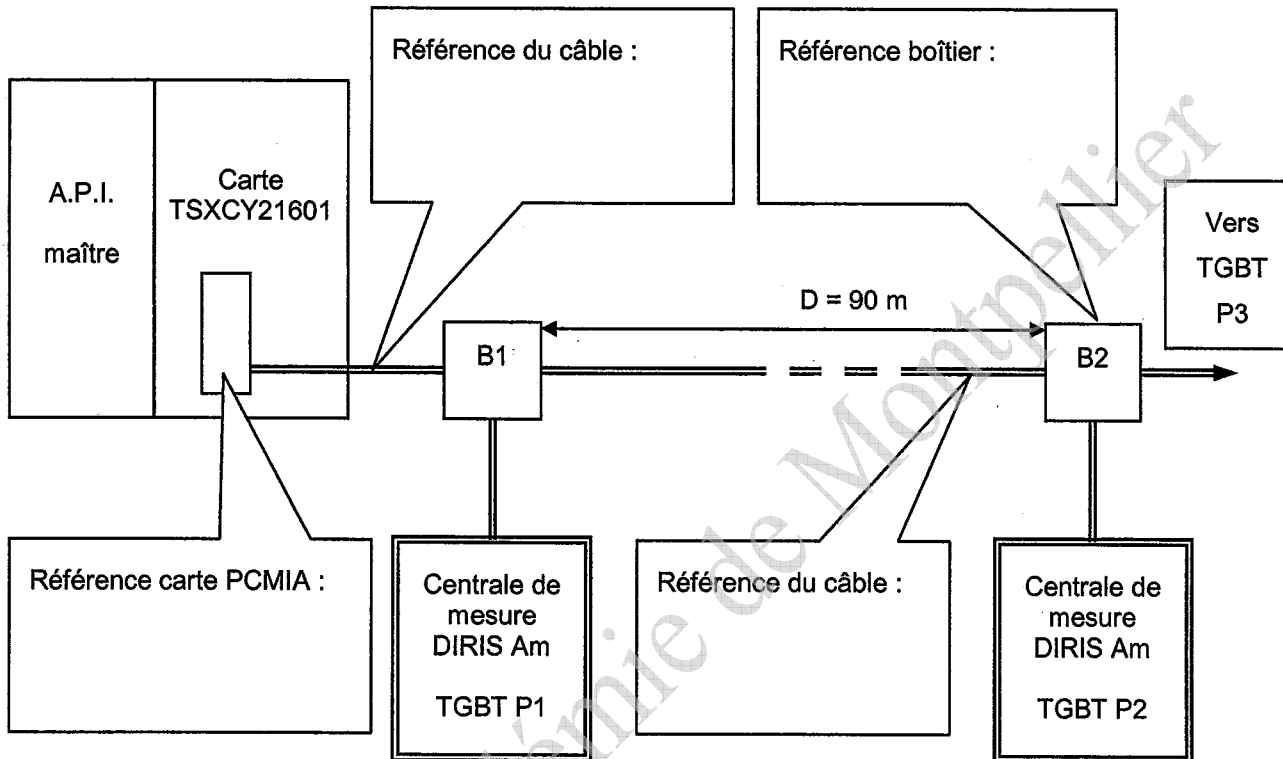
Référence du câble :

Référence boîtier :

A.P.I.

maître

Carte TSXCY21601

Vers TGBT P3

D = 90 m

B1

B2

Référence carte PCMIA :

Centrale de mesure DIRIS Am

TGBT P1

Référence du câble :

Centrale de mesure DIRIS Am

TGBT P2

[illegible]émie de Montpellier